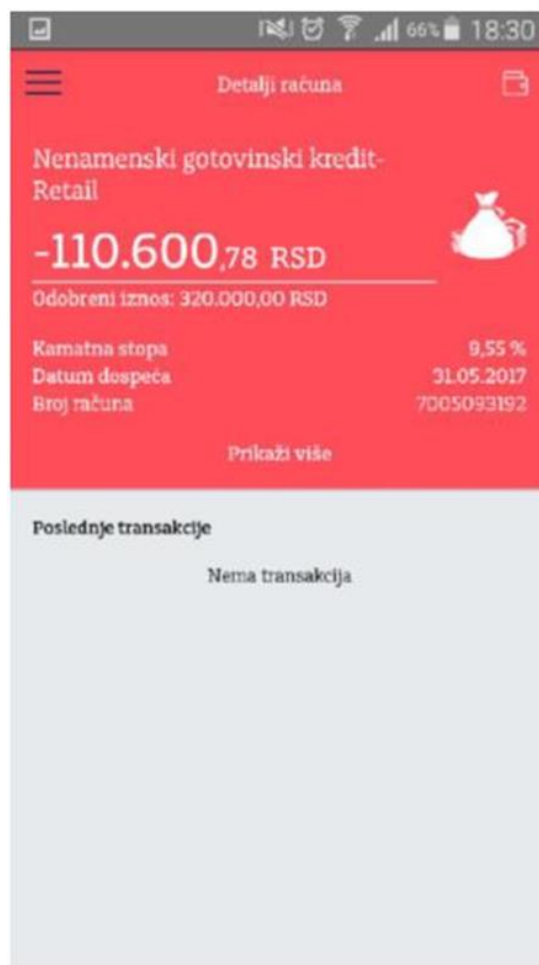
66% 18:30

Detalji računa

Nenamenski gotovinski kredit-Retail

-110.600,78 RSD

Odobreni iznos: 320.000,00 RSD

Kamatna stopa 9,55 %
Datum dospeća 31.05.2017
Broj računa 7005093192

Prikaži više

Poslednje transakcije

Nema transakcija